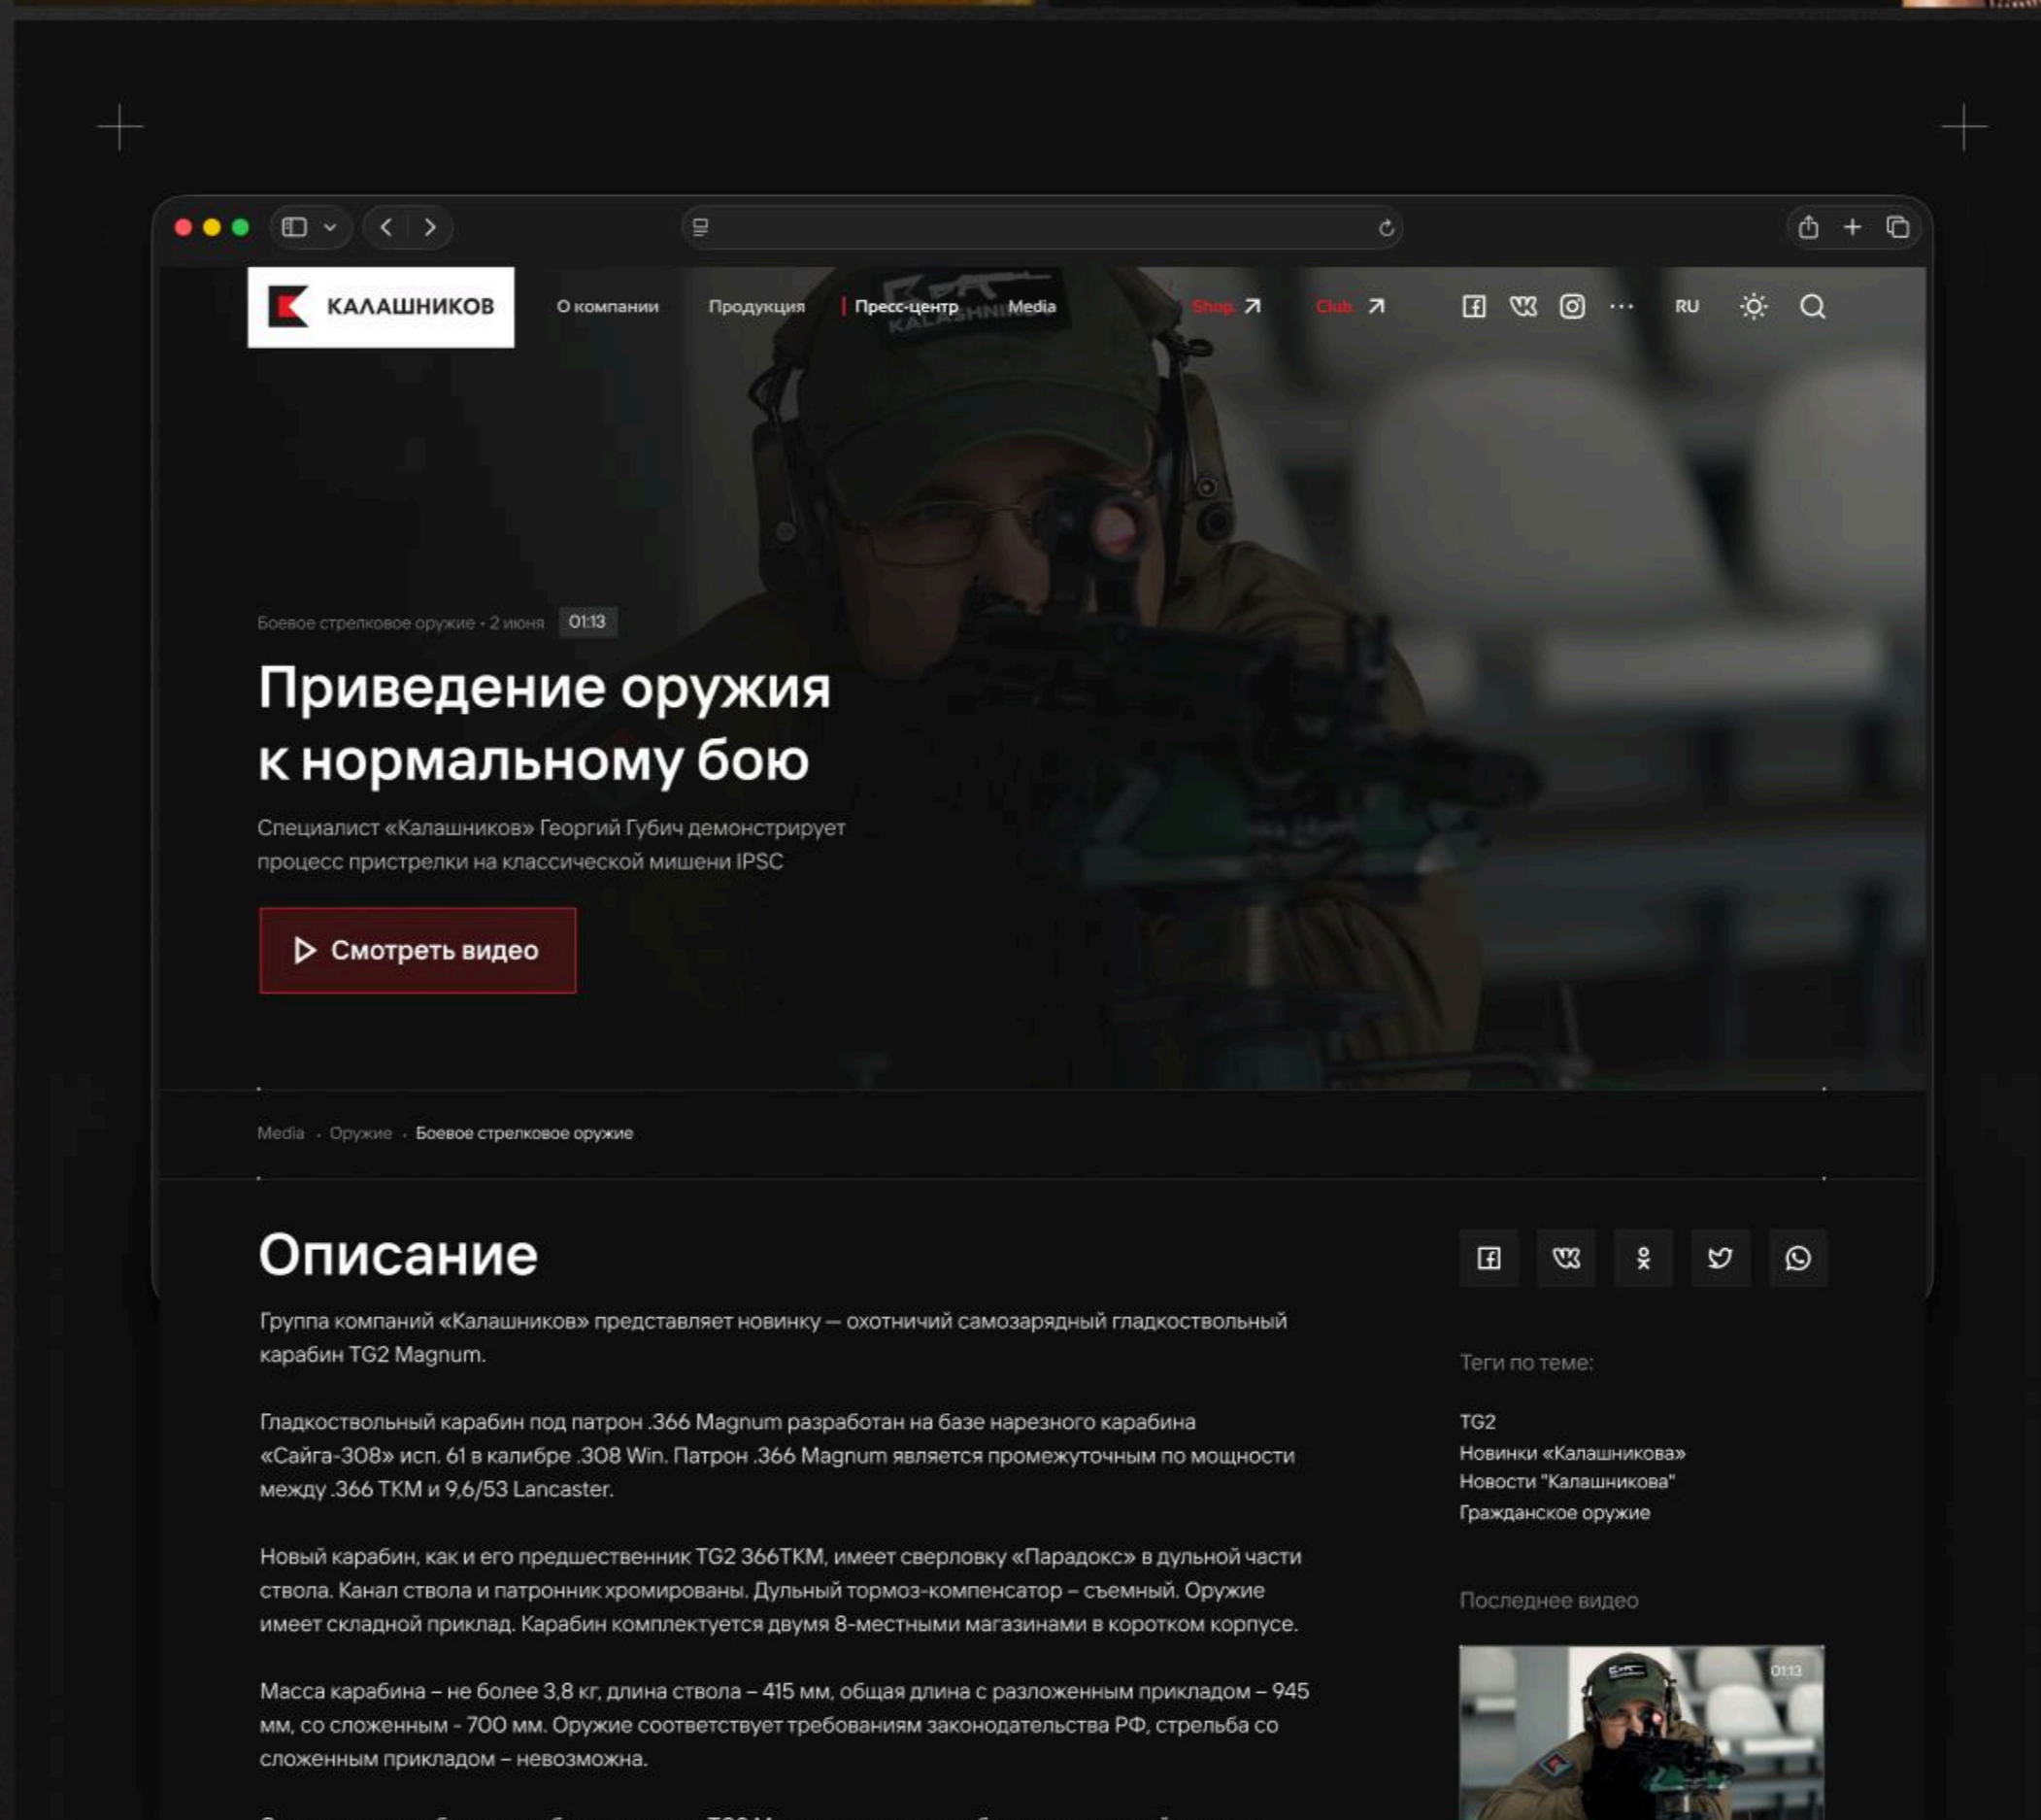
КАЛАШНИКОВ

О компании Продукция Пресс-центр Media Shop Club RU

Боевое стрелковое оружие • 2 июня 01:13

Приведение оружия к нормальному бою

Специалист «Калашников» Георгий Губич демонстрирует процесс пристрелки на классической мишени IPSC

Смотреть видео

Media • Оружие • Боевое стрелковое оружие

Описание

Группа компаний «Калашников» представляет новинку — охотничий самозарядный гладкоствольный карабин TG2 Magnum.

Гладкоствольный карабин под патрон .366 Magnum разработан на базе нарезного карабина «Сайга-308» исп. 61 в калибре .308 Win. Патрон .366 Magnum является промежуточным по мощности между .366 ТКМ и 9,6/53 Lancaster.

Новый карабин, как и его предшественник TG2 366ТКМ, имеет сверловку «Парадокс» в дульной части ствола. Канал ствола и патронник хромированы. Дульный тормоз-компенсатор – съемный. Оружие имеет складной приклад. Карабин комплектуется двумя 8-местными магазинами в коротком корпусе.

Масса карабина – не более 3,8 кг, длина ствола – 415 мм, общая длина с разложенным прикладом – 945 мм, со сложенным - 700 мм. Оружие соответствует требованиям законодательства РФ, стрельба со сложенным прикладом – невозможна.

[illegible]

Теги по теме:

TG2
Новинки «Калашникова»
Новости "Калашникова"
Гражданское оружие

Последнее видео

01:13